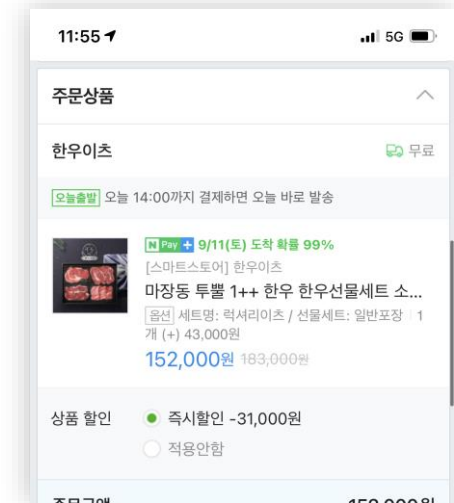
11:55

5G

주문상품

한우이츠

무료

오늘출발 오늘 14:00까지 결제하면 오늘 바로 발송

N Pay + 9/11(토) 도착 확률 99%

[스마트스토어] 한우이츠

마장동 투뿔 1++ 한우 한우선물세트 소...

옵션 세트명: 럭셔리이츠 / 선물세트: 일반포장 | 1개 (+) 43,000원

152,000원 183,000원

상품 할인

즉시할인 -31,000원

적용안함

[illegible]